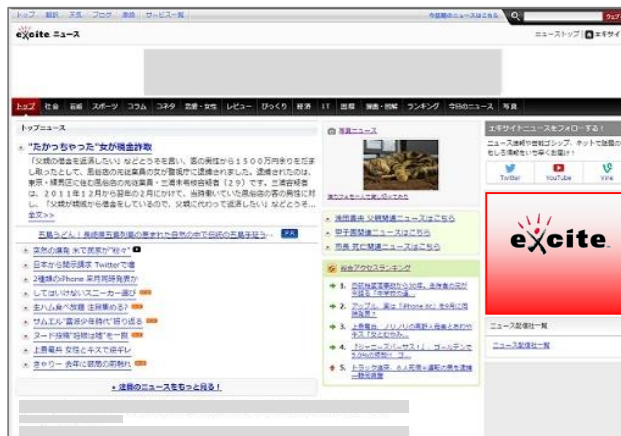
トップ 翻訳 天気 ブログ 路線 サービス一覧 今話題のニュースはこちら ウェブ

excite ニュース

ニューストップ | エキサイト

トップ 社会 芸能 スポーツ コラム コネタ 恋愛・女性 レビュー びっくり 経済 IT 国際 漫画・アニメ ランキング 今日のニュース 写真

トップニュース

"たかっちゃった"女が横領詐欺

「父親の借金を返済したい」などとうそを言い、面の男性から１５００万円余りをだまし取ったとして、長崎県の元従業員の女が警視庁に逮捕されました。逮捕されたのは、東京・練馬区に住む風俗店の元従業員・三浦未希容疑者（２９）です。三浦容疑者は、２０１１年１２月から翌年の２月にかけて、当時働いていた風俗店の客の男性に対し、「父親が病気から借金をしているので、父親に代わって返済したい」などとうそ...

全文>>

五島うどん！長崎県五島列島の恵まれた自然の中で伝統の五島手延う...

突然の爆発 米で民家が"粉々"

日本から脱出支援 Twitterで増

2種類のiPhone 来月同時発表か

してはいけないスニーカー選び

生ハム食べ放題 注目集める

サムスル"露骨が本格的に"買う"

ヌード撮影"特殊は"組"を一冊

上質素材 女性とキスで歳平レ

きゃりー 長年に経験の節約れ

» 注目のニュースをもっと見る！

写真ニュース

浅田真央 父親関連ニュースはこちら

甲子園関連ニュースはこちら

市長 死に関連ニュースはこちら

総合アクセスランキング

1.
2.
3.
4.
5.

エキサイトニュースをフォローする！

Twitter YouTube Vine

excite

ニュース配信社一覧

ニュース配信社一覧